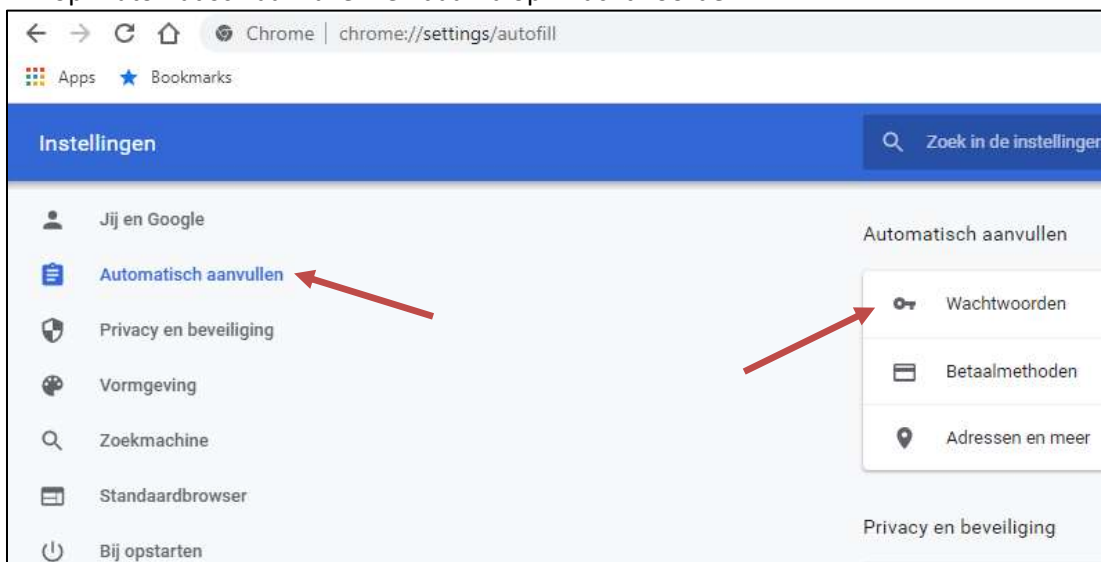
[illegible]

Chrome | chrome://settings/autofill

Apps Bookmarks

Instellingen

Zoek in de instellinger

Jij en Google

Automatisch aanvullen

Privacy en beveiliging

Vormgeving

Zoekmachine

Standaardbrowser

Bij opstarten

Automatisch aanvullen

Wachtwoorden

Betaalmethoden

Adressen en meer

Privacy en beveiliging